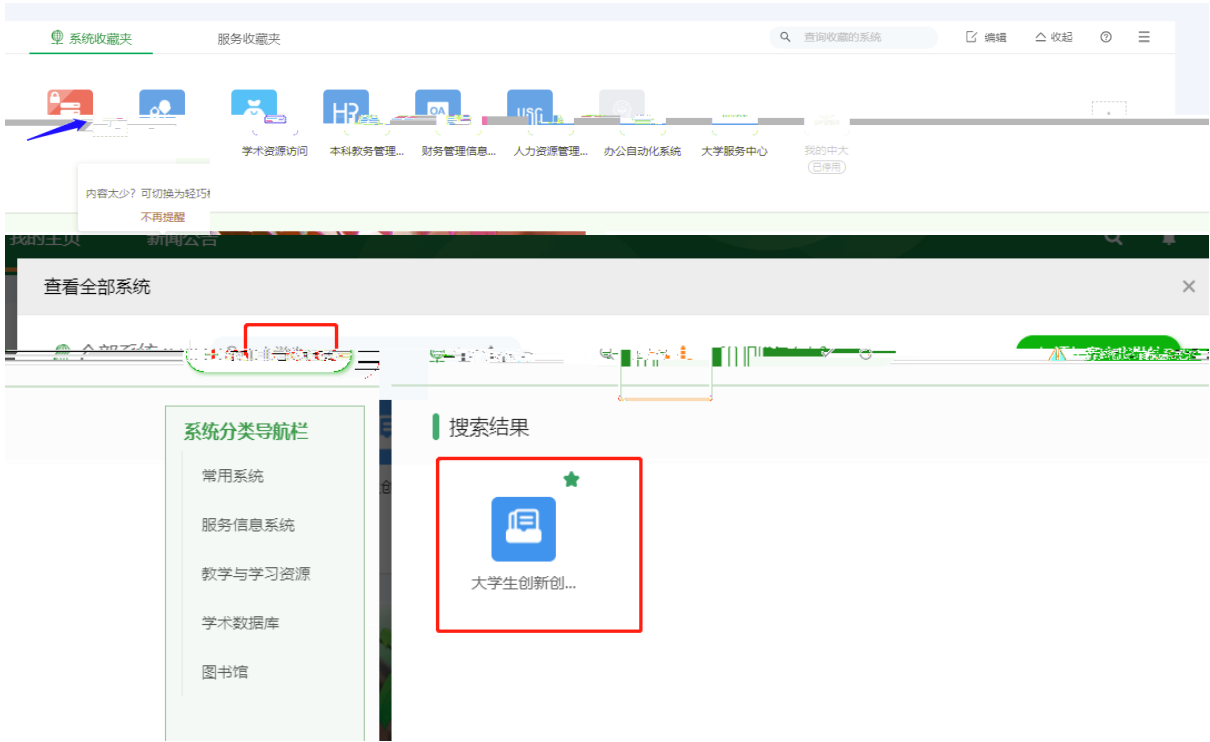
系统收藏夹
服务收藏夹
查询收藏的系统
编辑
收起

学术资源访问
本科教务管理...
财务管理信息...
人力资源管理...
办公自动化系统
大学服务中心
我的中大
已停用

内容太少？可切换为轻巧
不再提醒

我的主页
新闻公告

查看全部系统

系统分类导航栏
常用系统
服务信息系统
教学与学习资源
学术数据库
图书馆

搜索结果

大学生创新创...